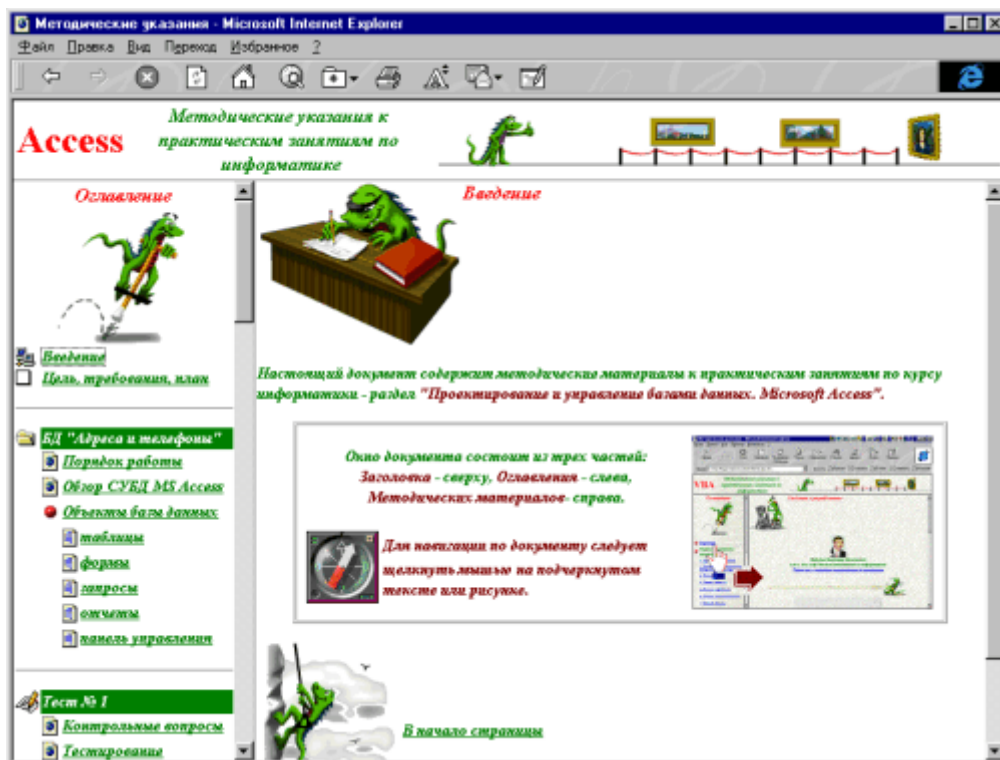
Методические указания - Microsoft Internet Explorer

Файл Правка Вид Переход Избранное ?

Access

Методические указания к практическим занятиям по информатике

Оглавление

Введение

Цель, требования, план

БД "Адреса и телефоны"

Порядок работы

Обзор СУБД MS Access

Объекты базы данных

таблицы

формы

запросы

отчеты

панель управления

Тест № 1

Контрольные вопросы

Тестирование

Введение

Настоящий документ содержит методические материалы к практическим занятиям по курсу информатики - раздел "Проектирование и управление базами данных. Microsoft Access".

Окно документа состоит из трех частей: Заголовка - сверху, Оглавления - слева, Методических материалов- справа.

Для навигации по документу следует щелкнуть мышью на подчеркнутом тексте или рисунке.

В начало страницы